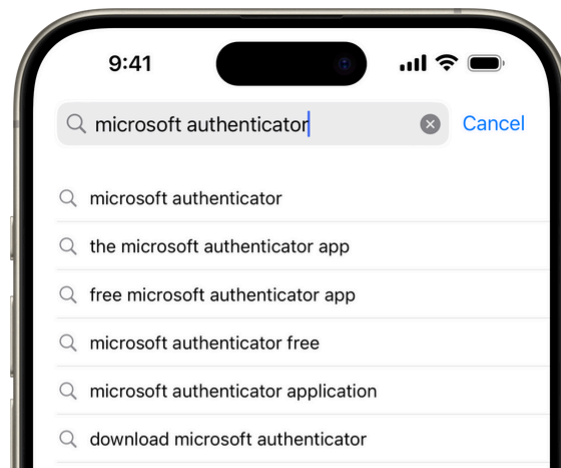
9:41

microsoft authenticator

Cancel

microsoft authenticator

the microsoft authenticator app

free microsoft authenticator app

microsoft authenticator free

microsoft authenticator application

download microsoft authenticator